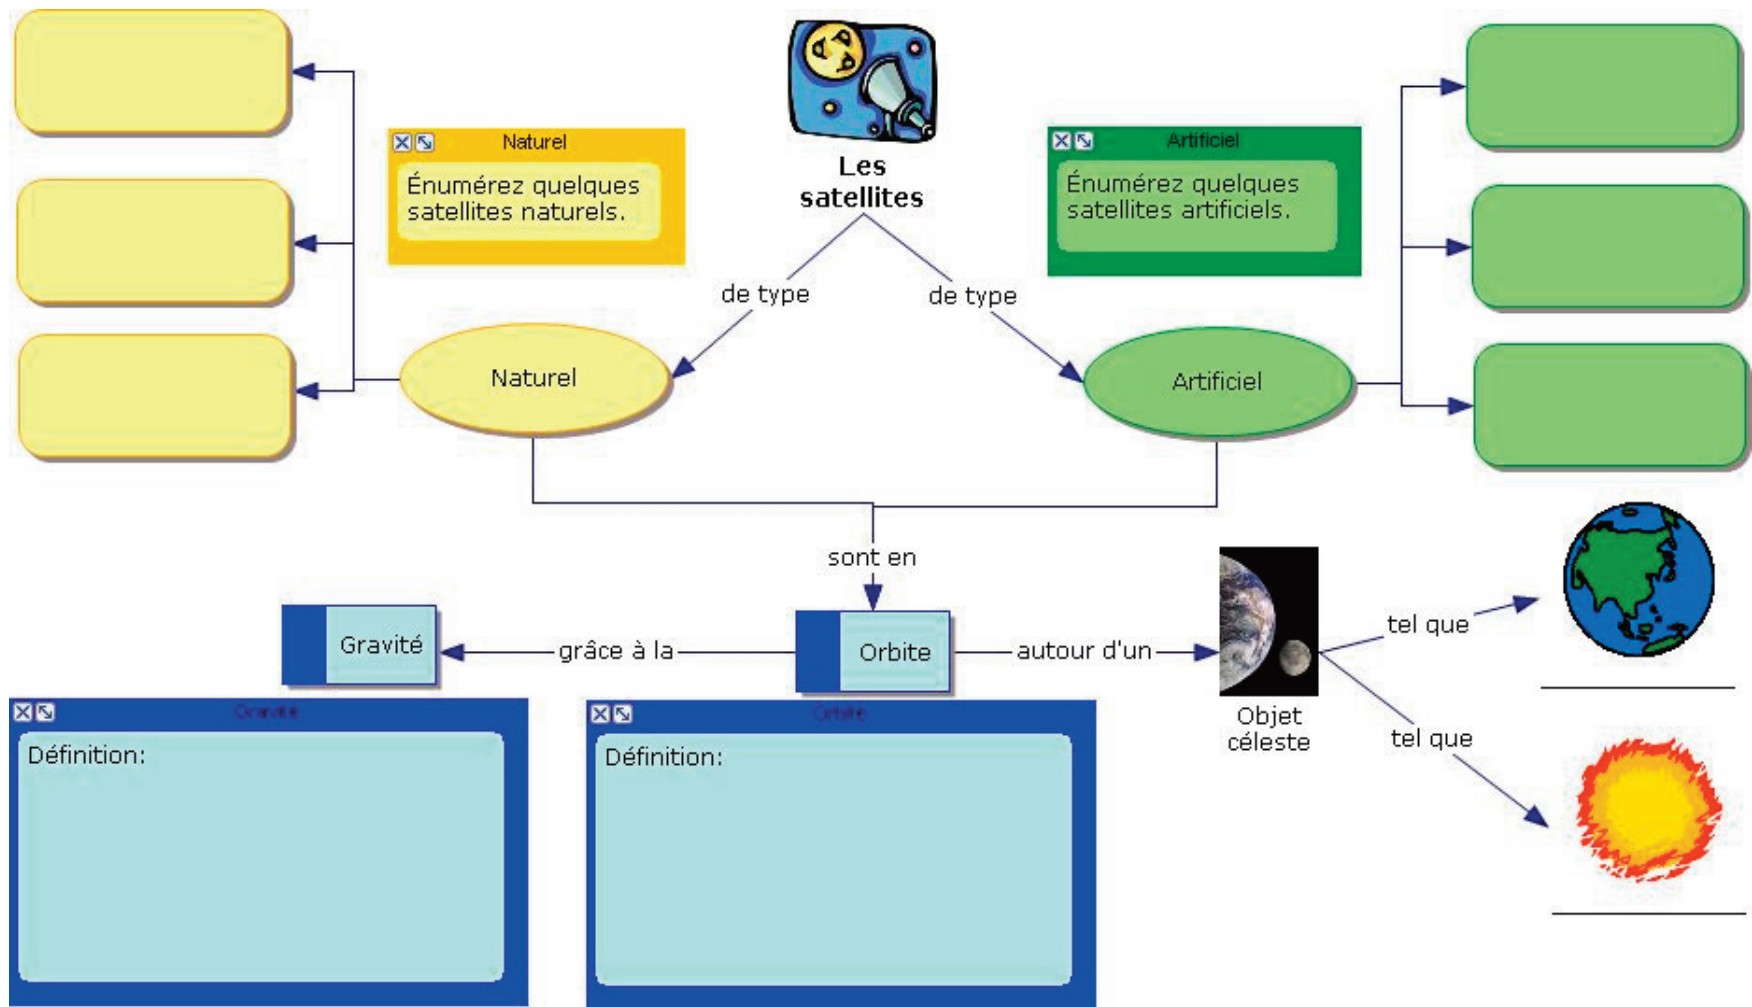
Les satellites

Naturel

Énumérez quelques satellites naturels.

Artificiel

Énumérez quelques satellites artificiels.

de type

de type

Naturel

Artificiel

sont en

Gravité

grâce à la

Orbite

autour d'un

Objet céleste

tel que

tel que

Gravité

Définition:

Orbite

Définition: